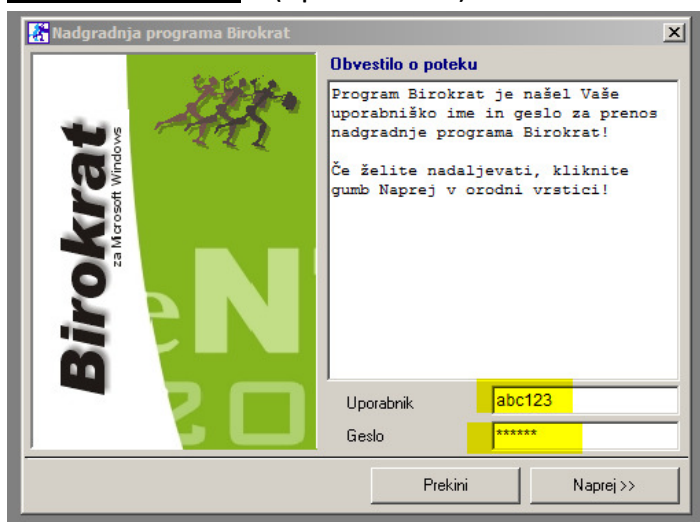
Nadgradnja programa Birokrat

Birokrat
za Microsoft Windows

Obvestilo o poteku

Program Birokrat je našel Vaše uporabniško ime in geslo za prenos nadgradnje programa Birokrat!

Če želite nadaljevati, kliknite gumb Naprej v orodni vrstici!

Uporabnik abc123
Geslo ******

Prekini
Naprej >>